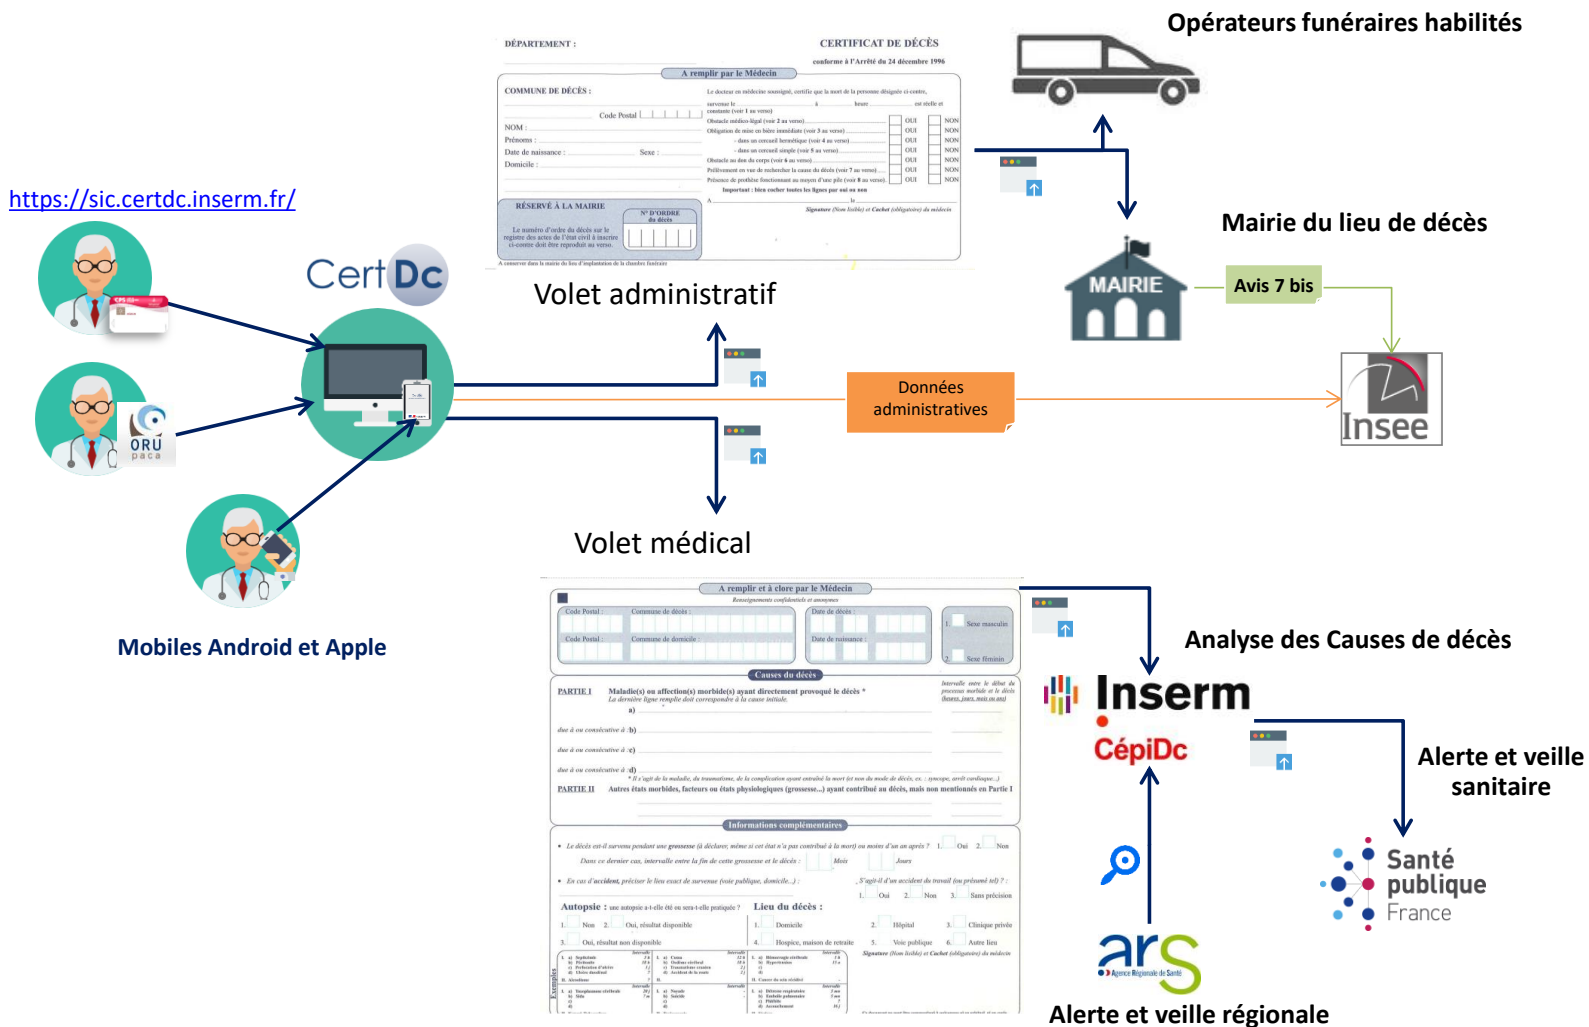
Opérateurs funéraires habilités

DÉPARTEMENT :

CERTIFICAT DE DÉCÈS
conforme à l'Arrêté du 24 décembre 1996

A remplir par le Médecin

COMMUNE DE DÉCÈS :

Code Postal

NOM :
Prénoms :
Date de naissance :
Sexe :
Domicile :

RÉSERVÉ À LA MAIRIE

N° D'ORDRE du décès

Mairie du lieu de décès

https://sic.certdc.inserm.fr/

CertDc

Volet administratif

MAIRIE

Avis 7 bis

Données administratives

Insee

ORU paca

Volet médical

Mobiles Android et Apple

A remplir et à clore par le Médecin

Causes du décès

PARTIE I

PARTIE II

Informations complémentaires

Autopsie :

Lieu du décès :

Analyse des Causes de décès

Inserm

CépiDc

Alerte et veille sanitaire

Santé publique France

ars
Agence Régionale de Santé

Alerte et veille régionale